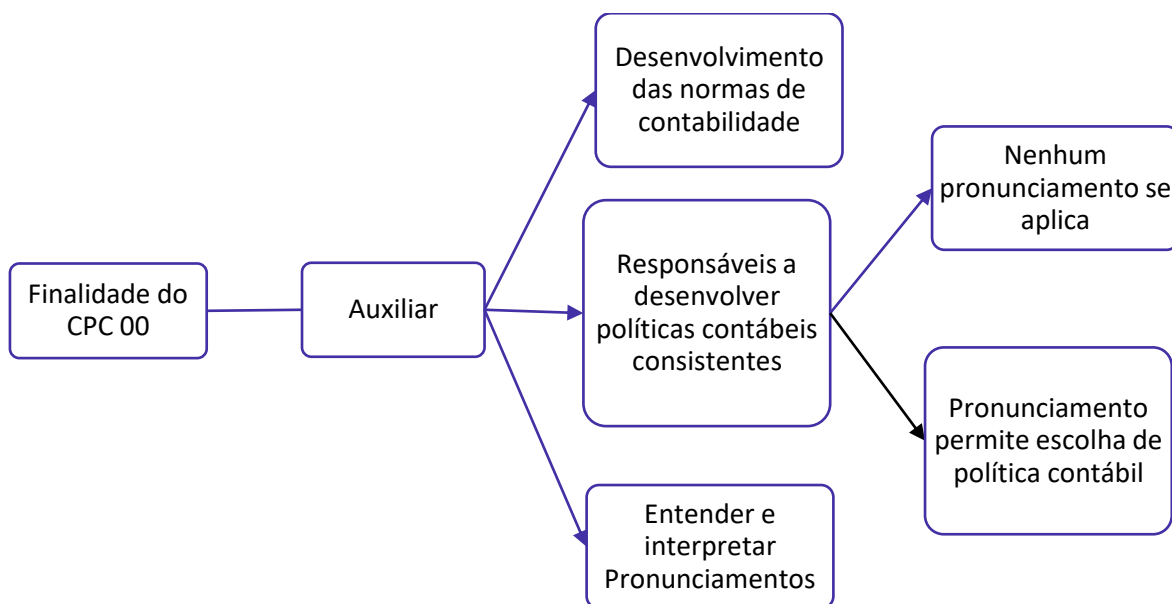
Finalidade do CPC 00

Auxiliar

Desenvolvimento das normas de contabilidade

Responsáveis a desenvolver políticas contábeis consistentes

Entender e interpretar Pronunciamentos

Nenhum pronunciamento se aplica

Pronunciamento permite escolha de política contábil